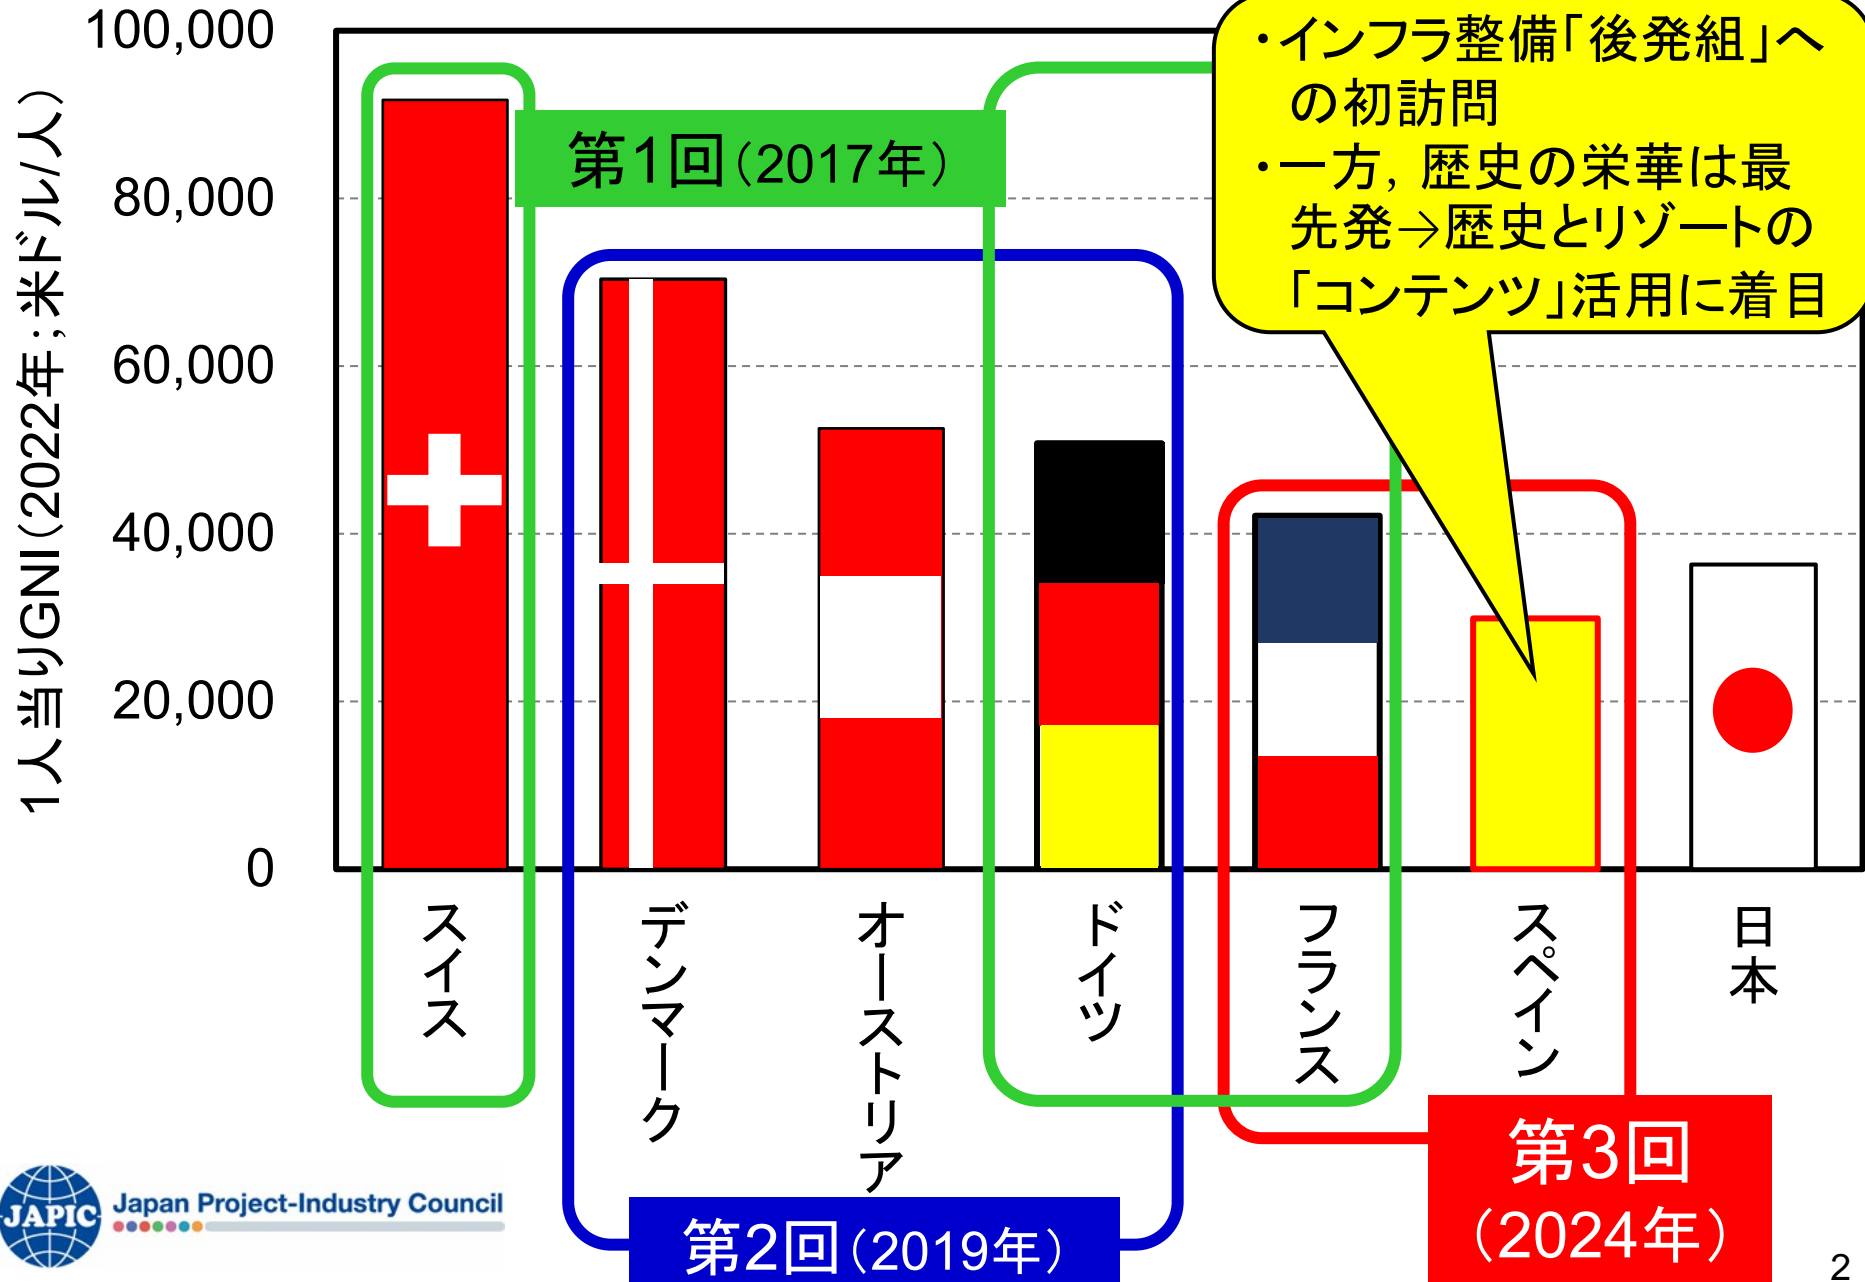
100,000
80,000
60,000
40,000
20,000
0

1人当りGNI（2022年；米ドル/人）

第1回（2017年）

・インフラ整備「後発組」への初訪問
・一方，歴史の栄華は最先発→歴史とリゾートの「コンテンツ」活用に着目

スイス
デンマーク
オーストリア
ドイツ
フランス
スペイン
日本

第2回（2019年）

第3回（2024年）

JAPIC Japan Project-Industry Council

2